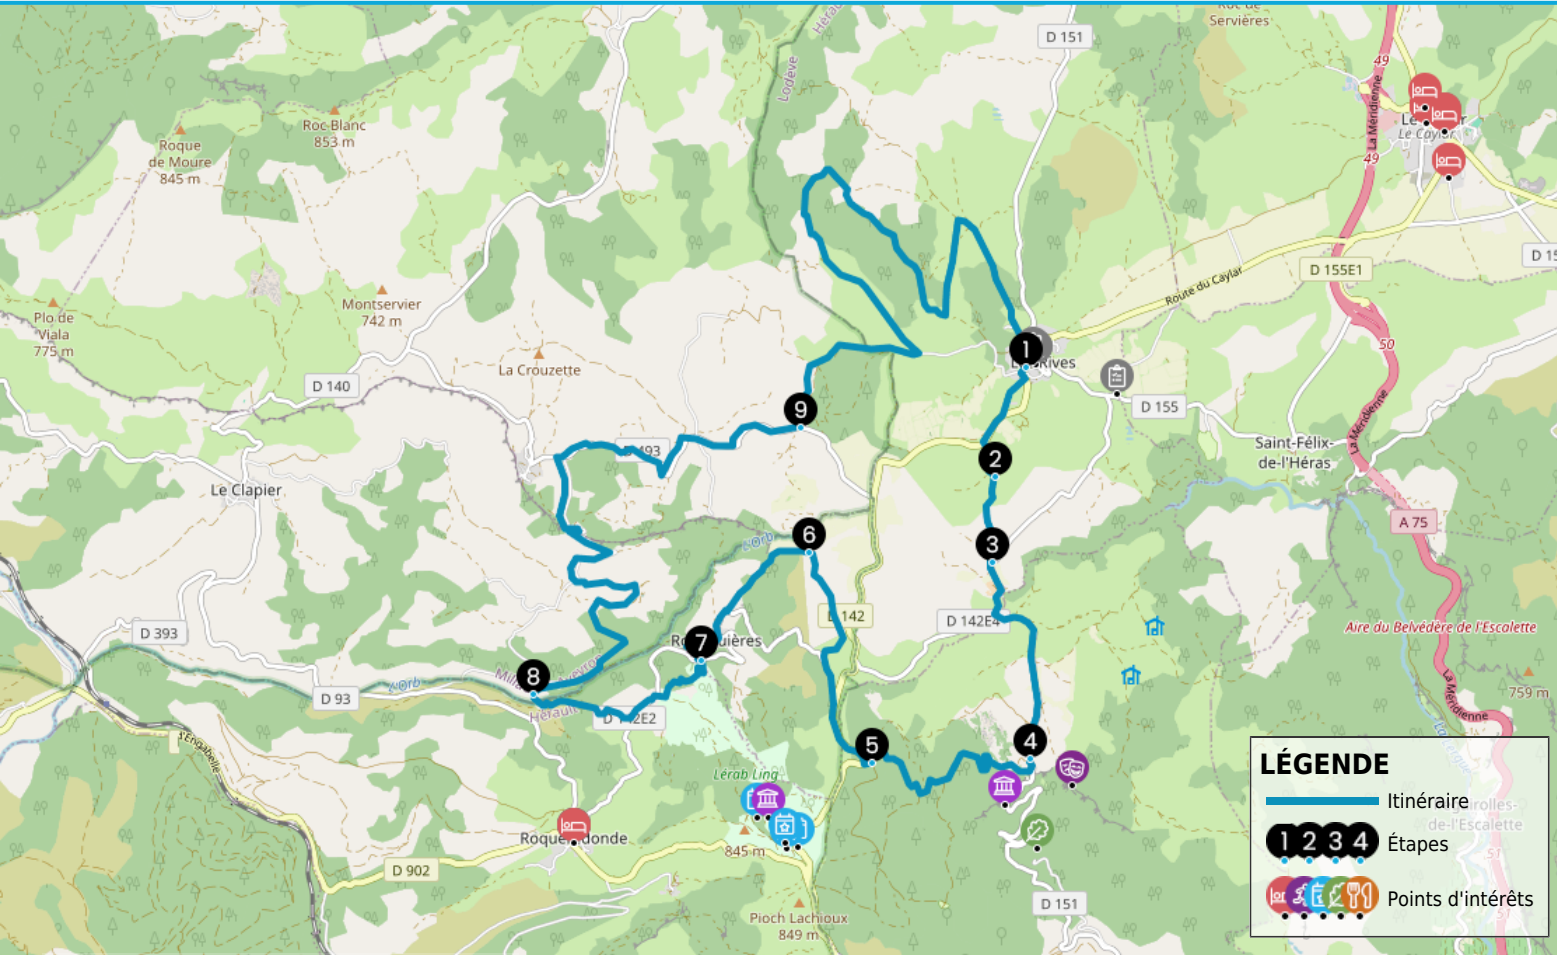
Roc de
Servières
D 151
Hérault
Lodève
Roc Blanc
853 m
Roque
de Moure
845 m
49
Le Caylar
Le Caylar
La Méridienne
49
D 15
D 155E1
Route du Caylar
Plo de
Viala
775 m
Montservier
742 m
La Crouzette
1
Les Rives
D 140
D 155
50
9
D 193
2
Saint-Félix-
de-l'Héras
La Méridienne
Le Clapier
3
6
L'Orb
A 75
D 393
D 142
D 142E4
Aire du Belvédère de l'Escalette
7
Roqueredondière
8
Milhau
L'Orb
D 93
Hérault
D 142E2
759 m
La Méridienne
4
5
Lérab Ling
LÉGENDE
Itinéraire
1 2 3 4 Étapes
Points d'intérêts
Pégairolles-de-l'Escalette
Roqueredonde
845 m
D 902
D 151
51
Pioch Lachioux
849 m
L'Engabielle